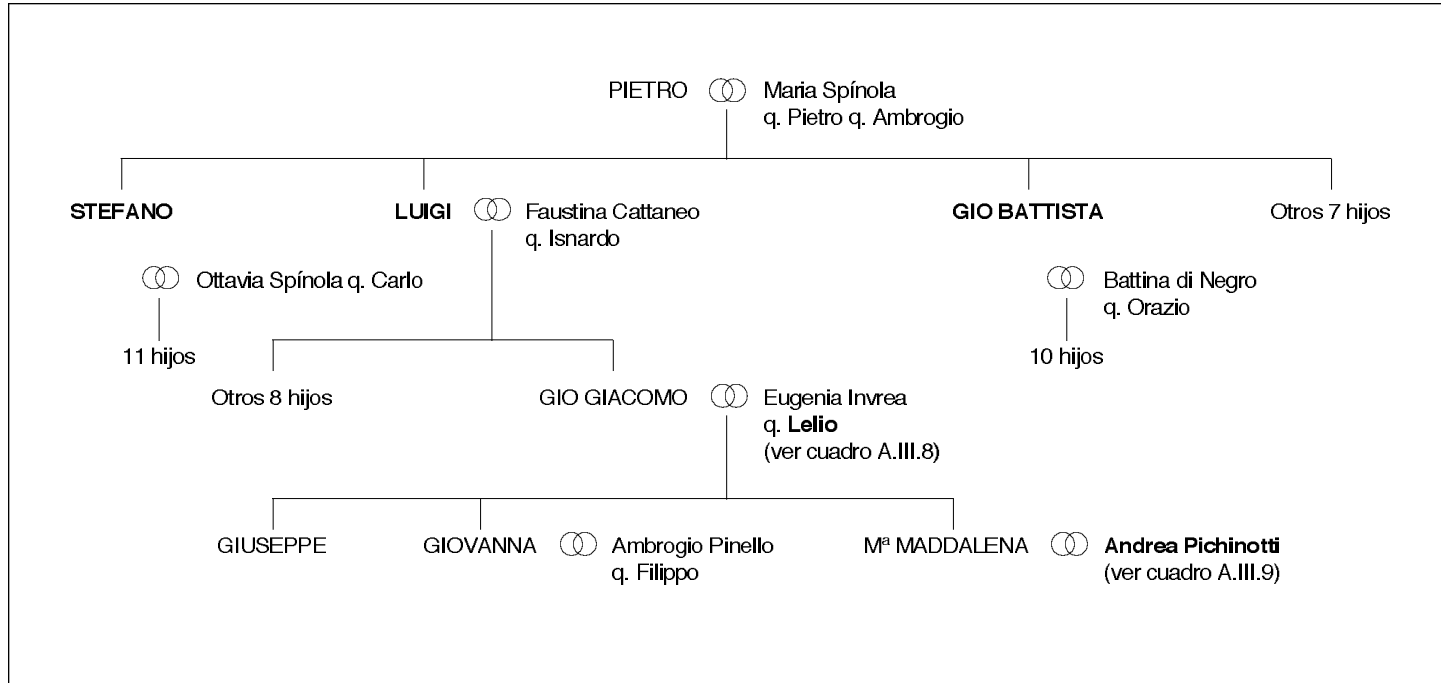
PIETRO Maria Spínola q. Pietro q. Ambrogio

STEFANO

Ottavia Spínola q. Carlo

11 hijos

LUIGI Faustina Cattaneo q. Isnardo

Otros 8 hijos

GIO GIACOMO Eugenia Invrea q. Lelio (ver cuadro A.III.8)

GIUSEPPE

GIOVANNA Ambrogio Pinello q. Filippo

Mª MADDALENA Andrea Pichinotti (ver cuadro A.III.9)

GIO BATTISTA

Battina di Negro q. Orazio

10 hijos

Otros 7 hijos